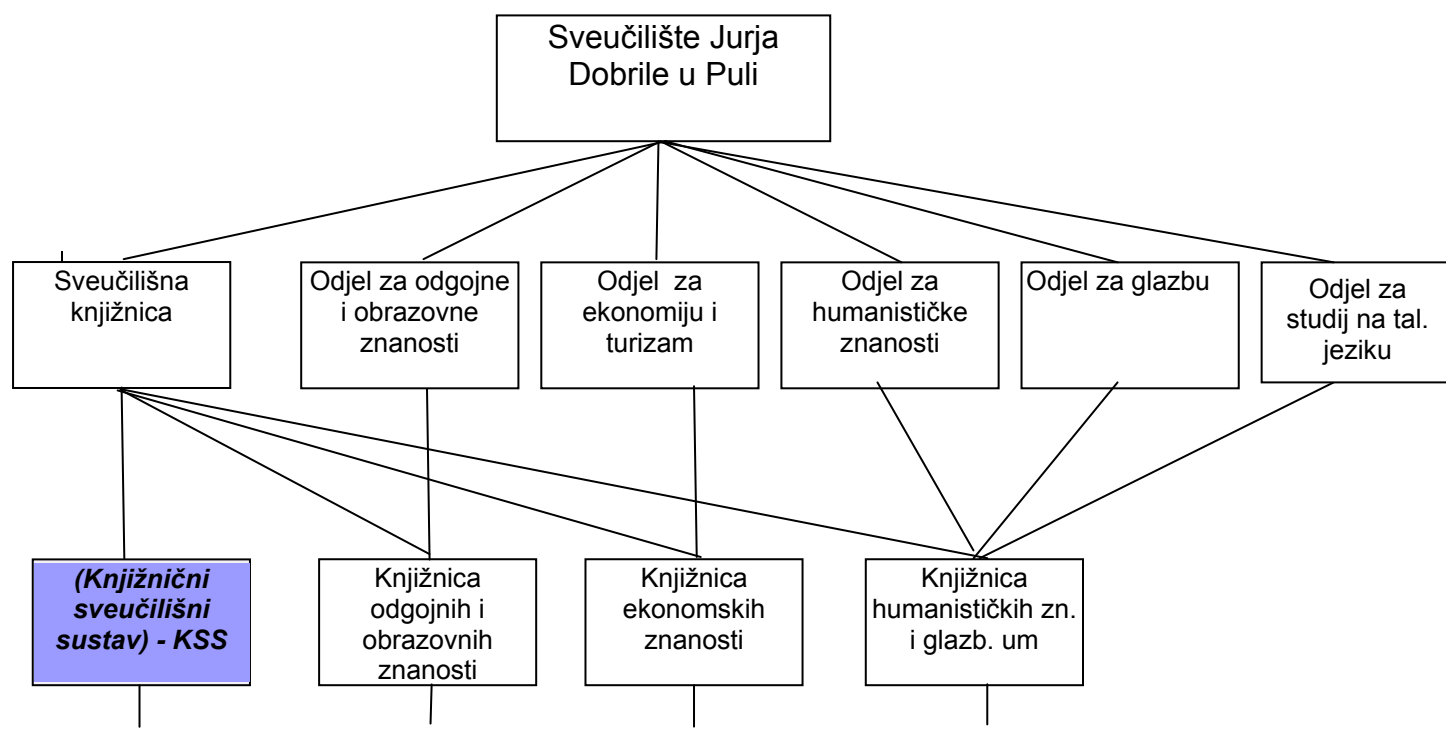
Sveučilište Jurja Dobrile u Puli

Sveučilišna knjižnica

Odjel za odgojne i obrazovne znanosti

Odjel za ekonomiju i turizam

Odjel za humanističke znanosti

Odjel za glazbu

Odjel za studij na tal. jeziku

(Knjižnični sveučilišni sustav) - KSS

Knjižnica odgojnih i obrazovnih znanosti

Knjižnica ekonomskih znanosti

Knjižnica humanističkih zn. i glazb. um